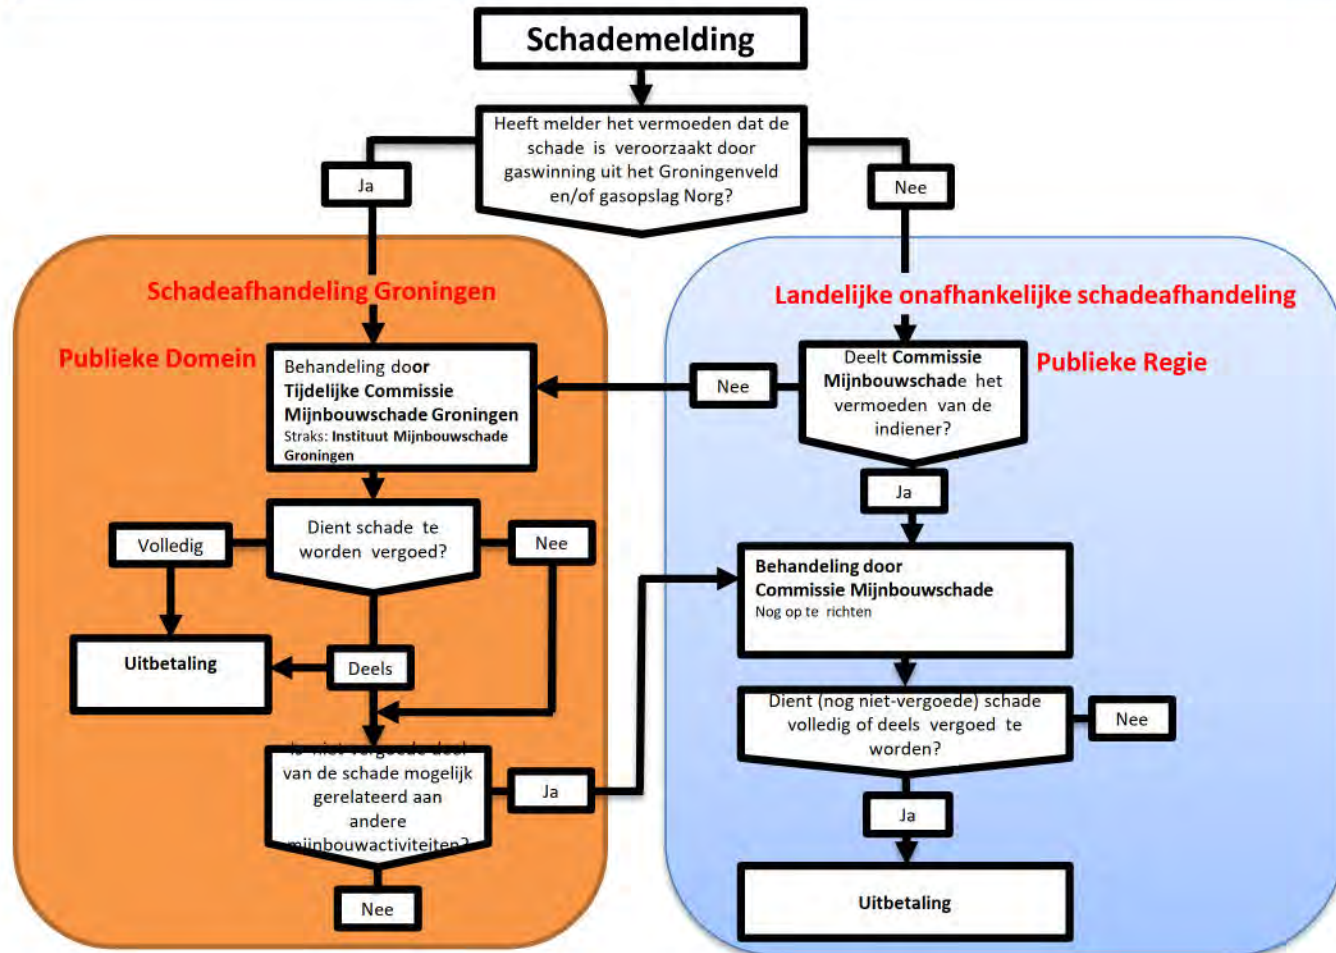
Schademelding

Heeft melder het vermoeden dat de schade is veroorzaakt door gaswinning uit het Groningenveld en/of gasopslag Norg?

Ja

Nee

Schadeafhandeling Groningen

Landelijke onafhankelijke schadeafhandeling

Publieke Domein

Behandeling door Tijdelijke Commissie Mijnbouwschade Groningen
Straks: Instituut Mijnbouwschade Groningen

Nee

Deelt Commissie Mijnbouwschade het vermoeden van de indiener?

Publieke Regie

Ja

Volledig

Dient schade te worden vergoed?

Nee

Behandeling door Commissie Mijnbouwschade
Nog op te richten

Uitbetaling

Deels

Dient (nog niet-vergoede) schade volledig of deels vergoed te worden?

Nee

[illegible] van de schade mogelijk gerelateerd aan andere mijnbouwactiviteiten?

Ja

Ja

Nee

Uitbetaling